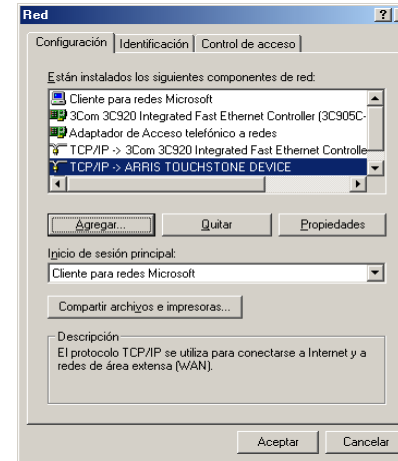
Red

?

Configuración | Identificación | Control de acceso

Están instalados los siguientes componentes de red:

Cliente para redes Microsoft
3Com 3C920 Integrated Fast Ethernet Controller (3C905C-
Adaptador de Acceso telefónico a redes
TCP/IP -> 3Com 3C920 Integrated Fast Ethernet Controlle
TCP/IP -> ARRIS TOUCHSTONE DEVICE

Agregar... | Quitar | Propiedades

Inicio de sesión principal:

Cliente para redes Microsoft

Compartir archivos e impresoras...

Descripción
El protocolo TCP/IP se utiliza para conectarse a Internet y a redes de área extensa (WAN).

Aceptar | Cancelar